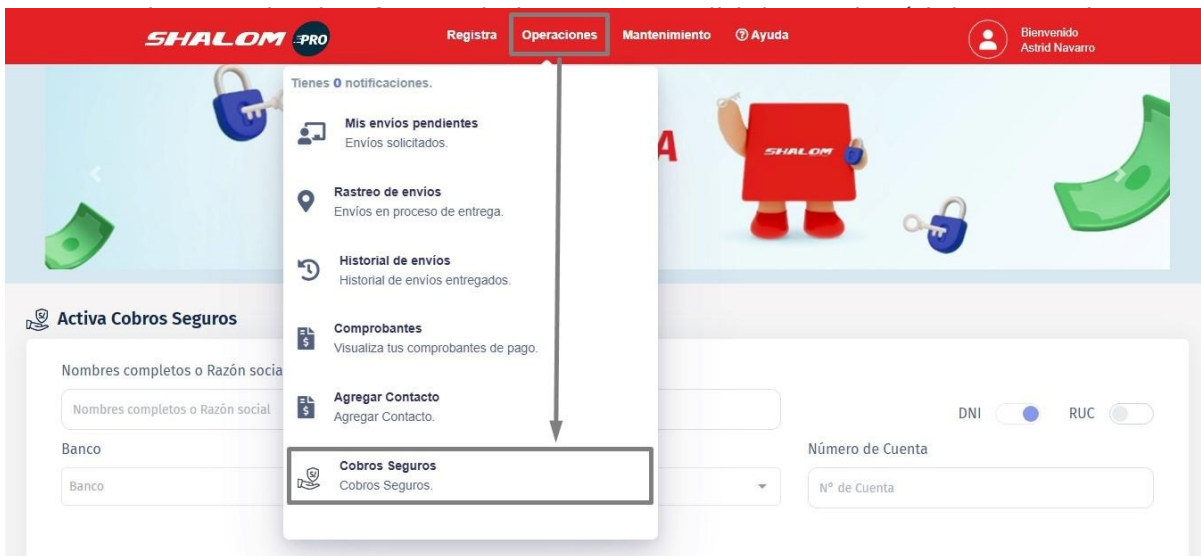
SHALOM PRO

Registra Operaciones Mantenimiento ⓘ Ayuda

Bienvenido
Astrid Navarro

Tienes 0 notificaciones.

Mis envios pendientes
Envíos solicitados.

Rastreo de envios
Envíos en proceso de entrega.

Historial de envíos
Historial de envíos entregados.

Comprobantes
Visualiza tus comprobantes de pago.

Agregar Contacto
Agregar Contacto.

Cobros Seguros
Cobros Seguros.

A

SHALOM

Activa Cobros Seguros

Nombres completos o Razón socia

Nombres completos o Razón social

DNI RUC

Banco

Banco

Número de Cuenta

Nº de Cuenta